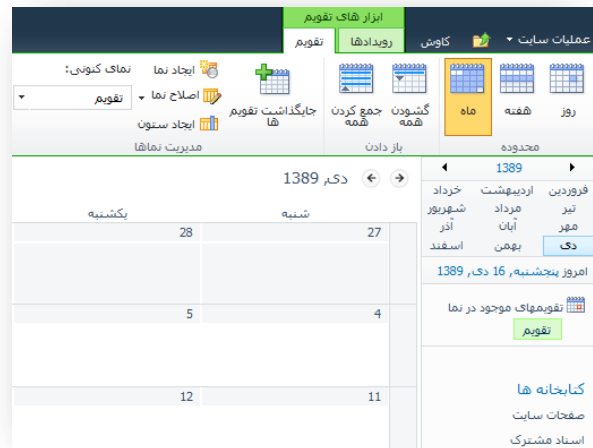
ابزار های تقویم

عملیات سایت ▾ کاوش رویدادها تقویم

روز هفته ماه گشودن همه جمع کردن همه جایگذاشت تقویم ها ایجاد نما اصلاح نما ▾ ایجاد ستون نمای کنونی: تقویم ▾

محدوده باز دادن مدیریت نماها

◂ 1389 ▸

فروردین اردیبهشت خرداد
تیر مرداد شهریور
مهر آبان آذر
دی بهمن اسفند

امروز پنجشنبه, 16 دی, 1389

تقویمهای موجود در نما

تقویم

کتابخانه ها

صفحات سایت

اسناد مشترک

دی 1389

شنبه یکشنبه

| 27 | 28 |
|---|---|
| 4 | 5 |
| 11 | 12 |